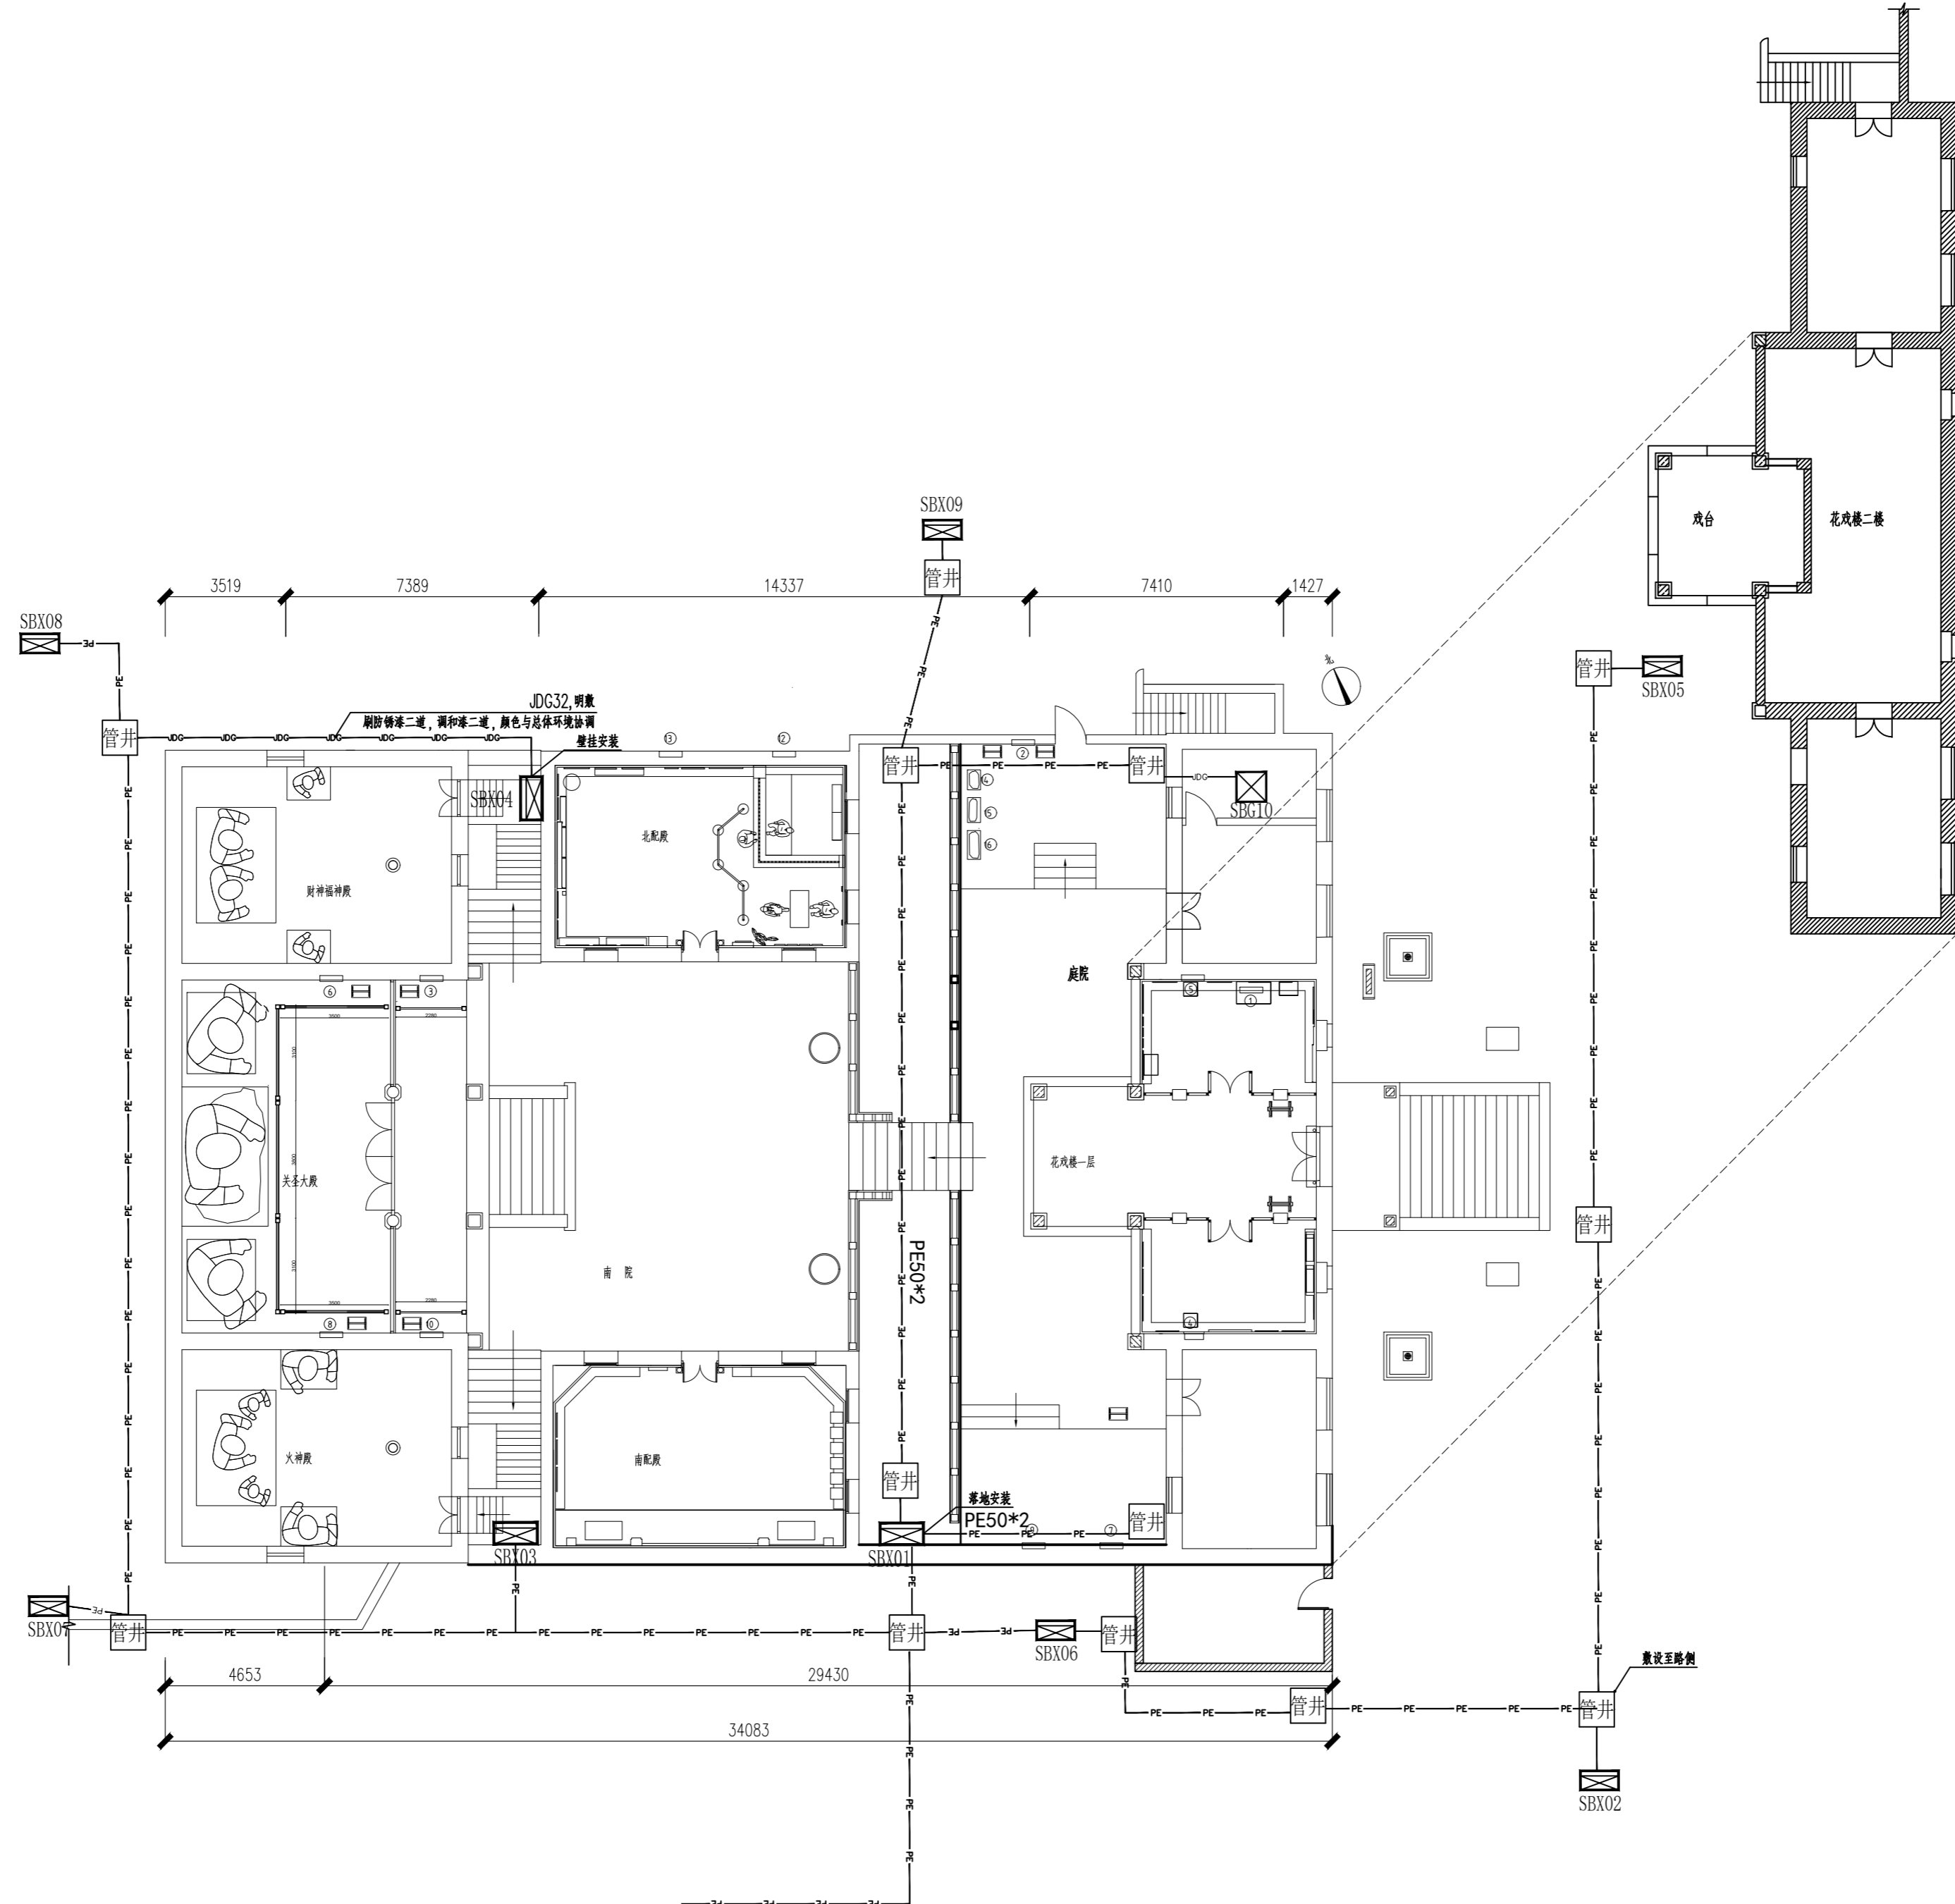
SBX09
管井
3519 7389 14337 7410 1427
SBX08
3d
PE
管井
JDG JDG JDG JDG JDG JDG
JDG32,明敷
刷防锈漆二道，调和漆二道，颜色与总体环境协调
壁挂安装
SBX04
财神福神殿
北配殿
管井
PE PE PE
管井
JDG
SBG10
庭院
关圣大殿
南院
PE50*2
花戏楼一层
火神殿
南配殿
管井
幕地安装
PE50*2
管井
SBX03
SBX01
SBX07
管井
PE PE PE PE PE PE PE PE PE PE PE PE PE PE
管井
3d
SBX06
管井
4653
29430
34083
管井
PE PE PE PE PE
管井
敷设至路侧
SBX02
戏台
花戏楼二楼
管井
SBX05
管井
3d 3d 3d 3d